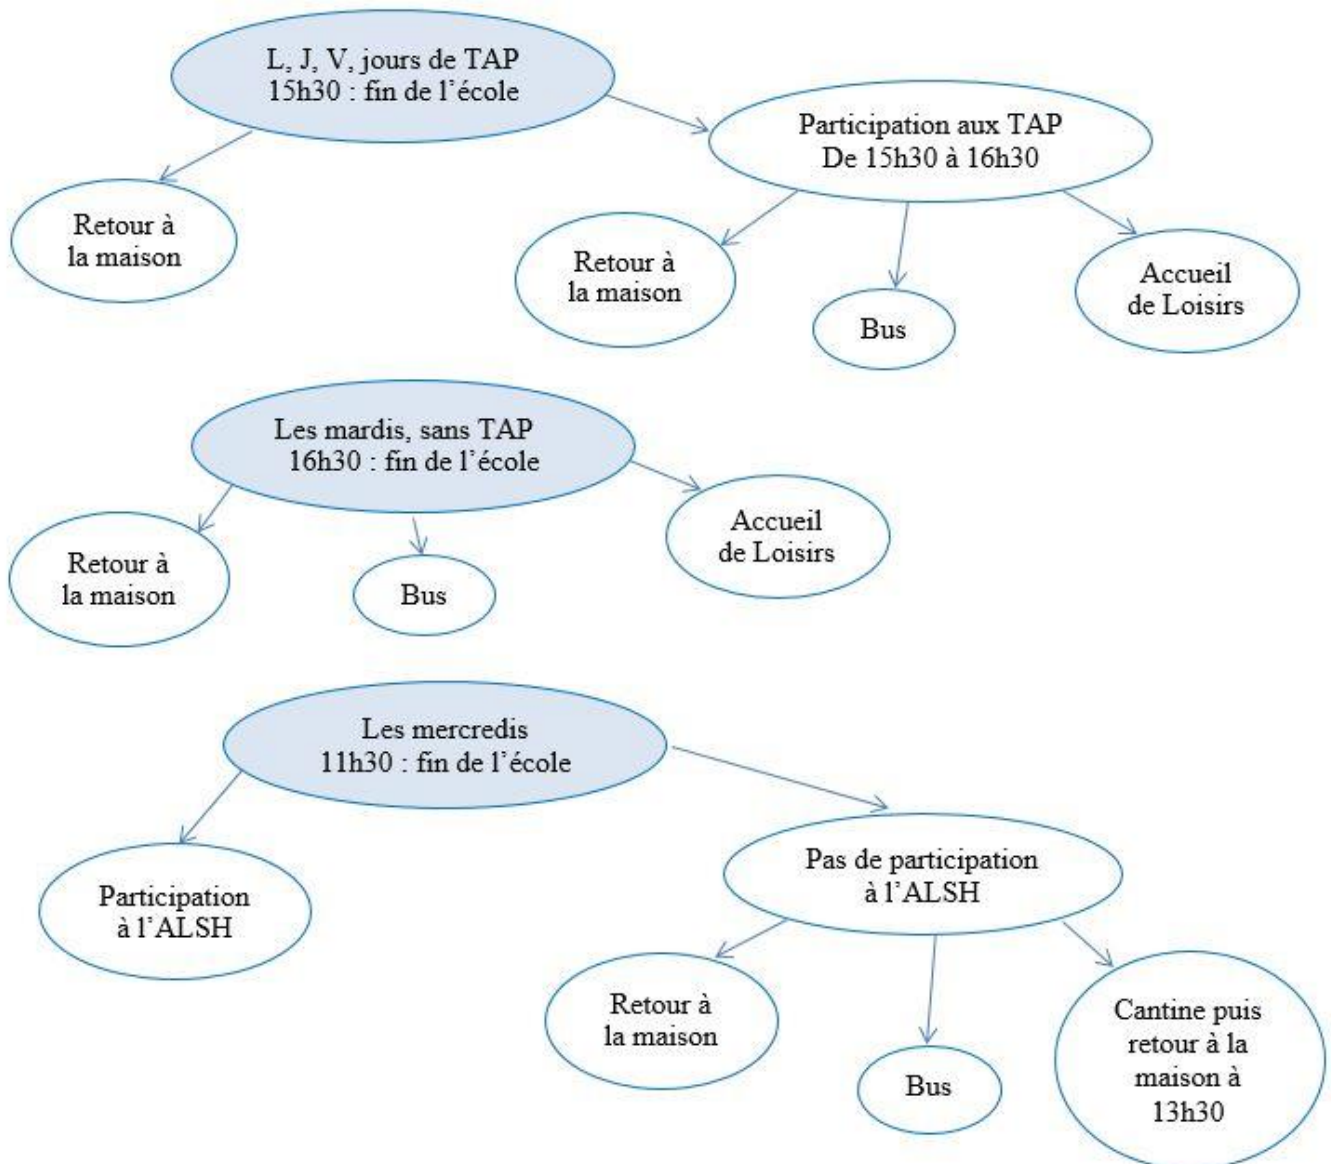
L, J, V, jours de TAP
15h30 : fin de l'école

Retour à la maison

Participation aux TAP
De 15h30 à 16h30

Retour à la maison

Bus

Accueil de Loisirs

Les mardis, sans TAP
16h30 : fin de l'école

Retour à la maison

Bus

Accueil de Loisirs

Les mercredis
11h30 : fin de l'école

Participation à l'ALSH

Pas de participation à l'ALSH

Retour à la maison

Bus

Cantine puis retour à la maison à 13h30